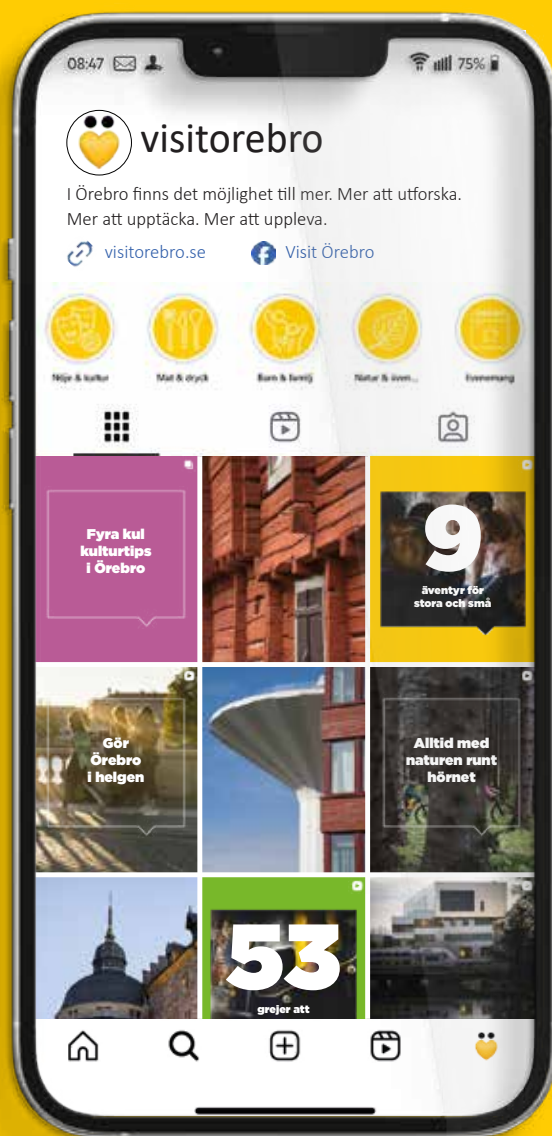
08:47

75%

visitorebro

I Örebro finns det möjlighet till mer. Mer att utforska. Mer att upptäcka. Mer att uppleva.

visitorebro.se

Visit Örebro

Nöje & kultur

Mat & dryck

Barn & familj

Natur & även...

Evenemang

Fyra kul kulturtips i Örebro

9 äventyr för stora och små

Gör Örebro i helgen

Alltid med naturen runt hörnet

53 grejer att